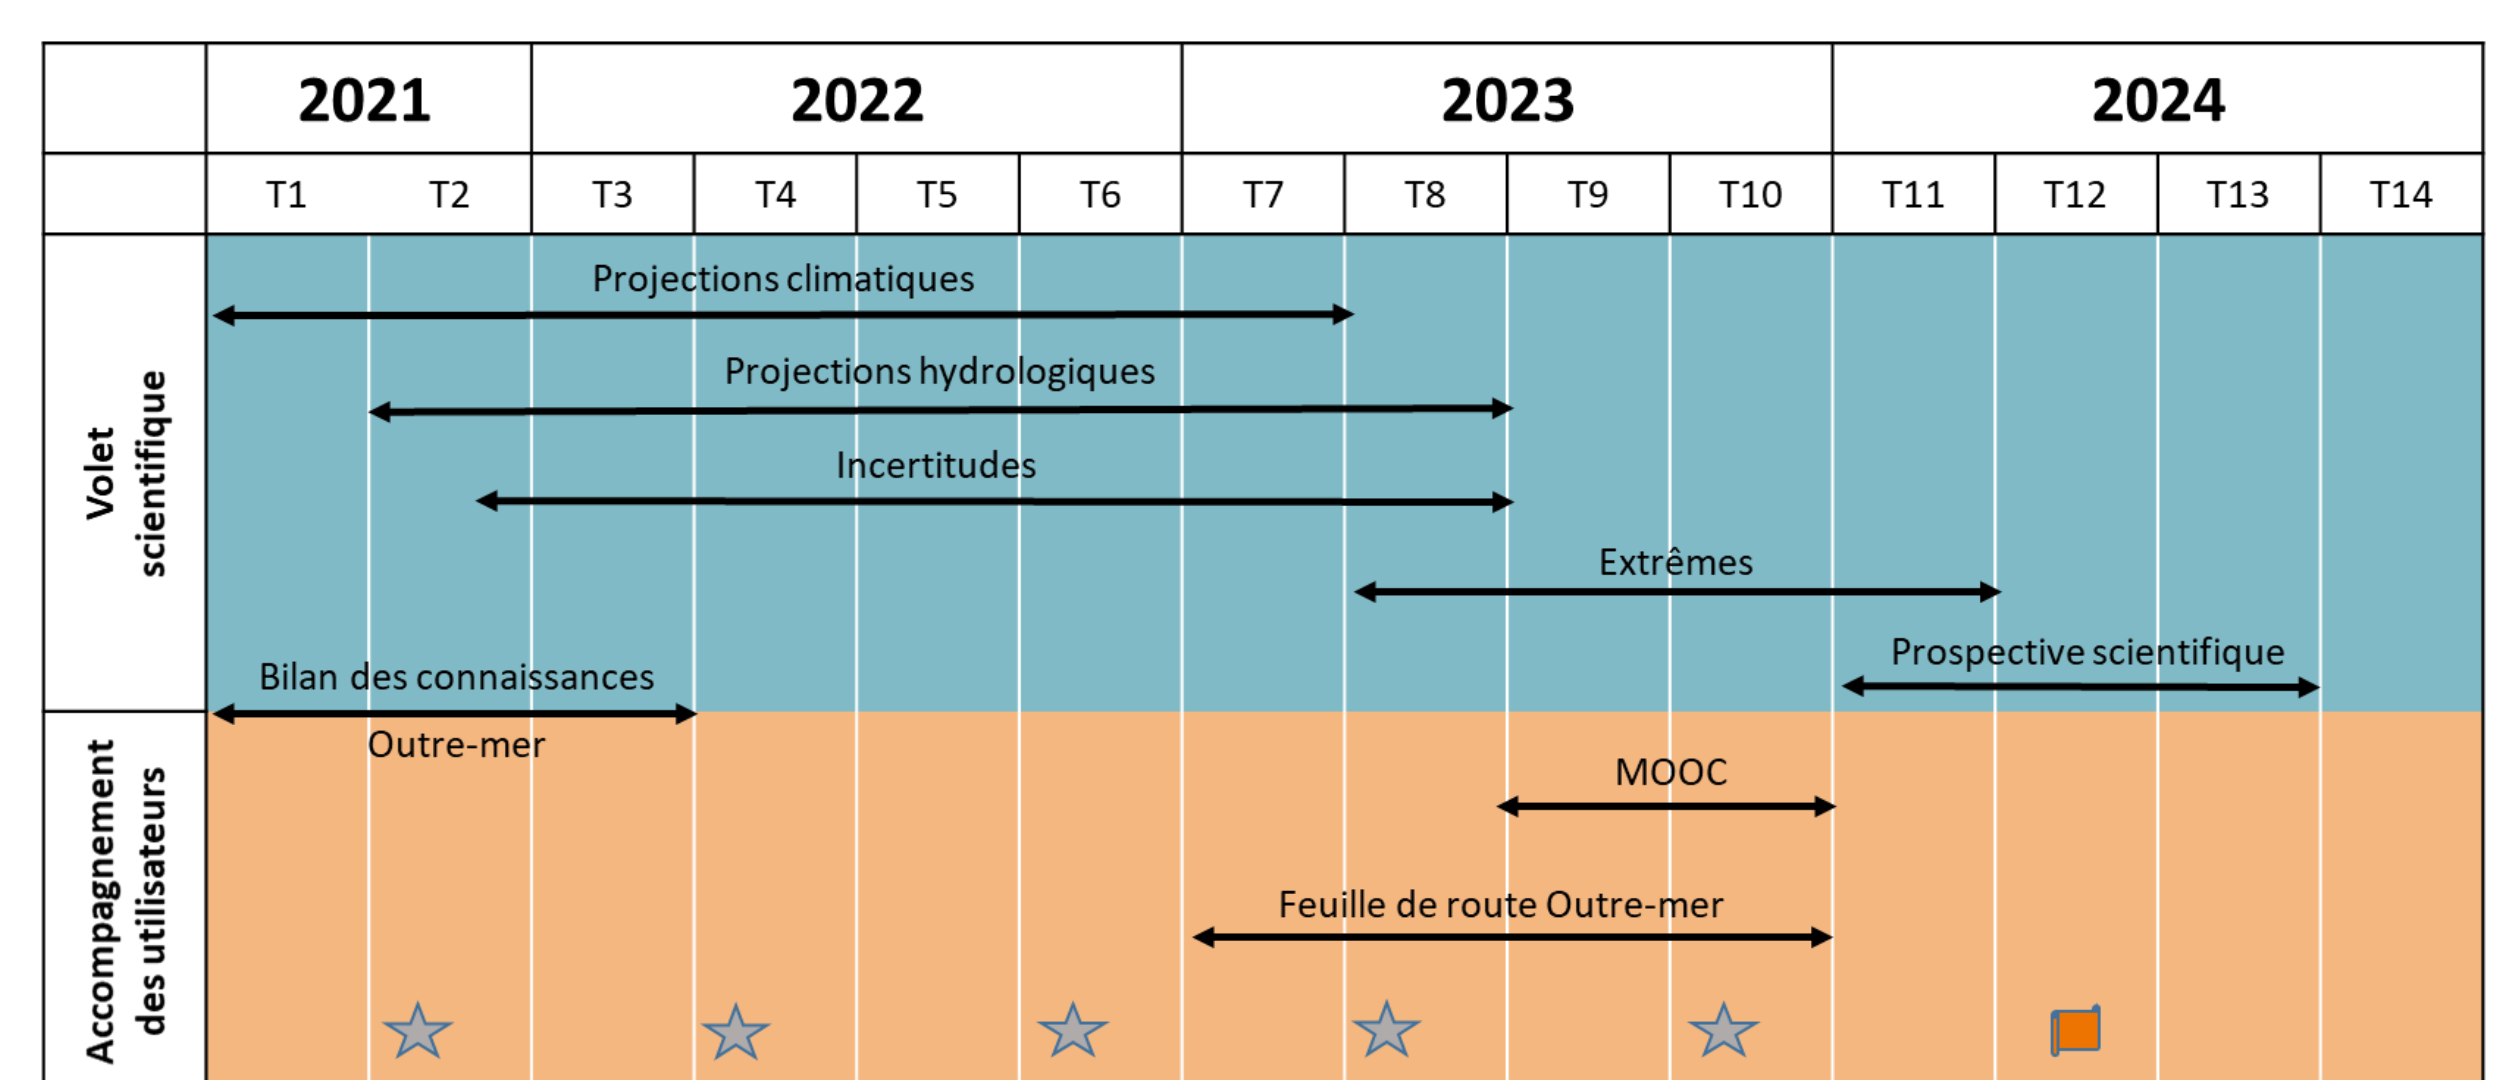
| | 2021 | | 2022 | | | | 2023 | | | | 2024 | | | |
|---|---|---|---|---|---|---|---|---|---|---|---|---|---|---|
| | T1 | T2 | T3 | T4 | T5 | T6 | T7 | T8 | T9 | T10 | T11 | T12 | T13 | T14 |

Volet scientifique

Projections climatiques

Projections hydrologiques

Incertitudes

Extrêmes

Prospective scientifique

Bilan des connaissances Outre-mer

Accompagnement des utilisateurs

MOOC

Feuille de route Outre-mer